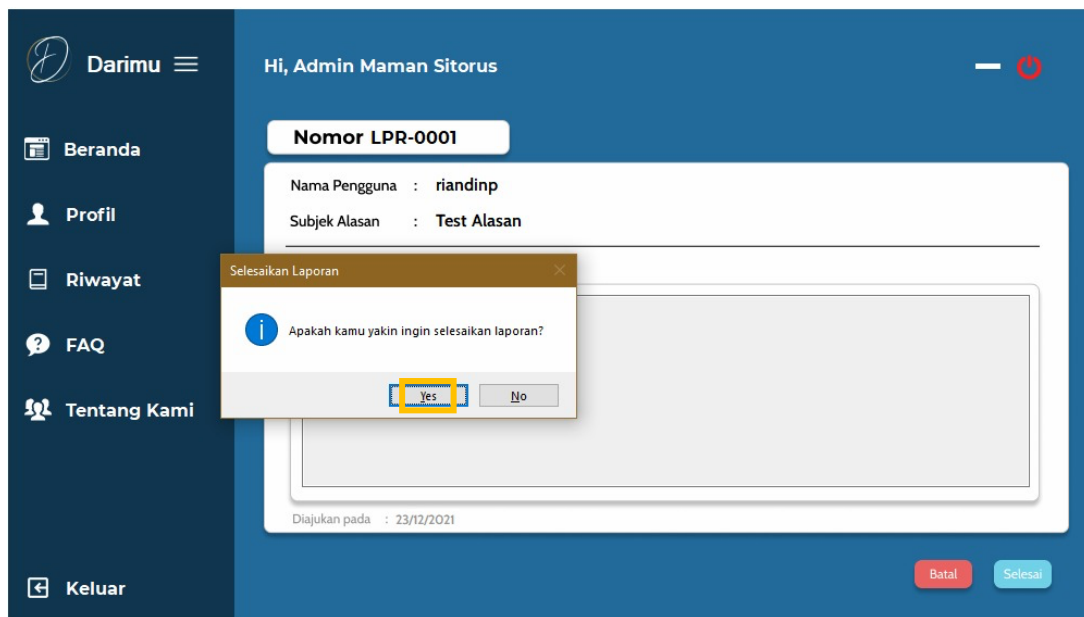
Darimu

Beranda

Profil

Riwayat

FAQ

Tentang Kami

Keluar

Hi, Admin Maman Sitorus

Nomor LPR-0001

Nama Pengguna : riandinp

Subjek Alasan : Test Alasan

Selesaikan Laporan

Apakah kamu yakin ingin selesaikan laporan?

Yes

No

Diajukan pada : 23/12/2021

Batal

Selesai